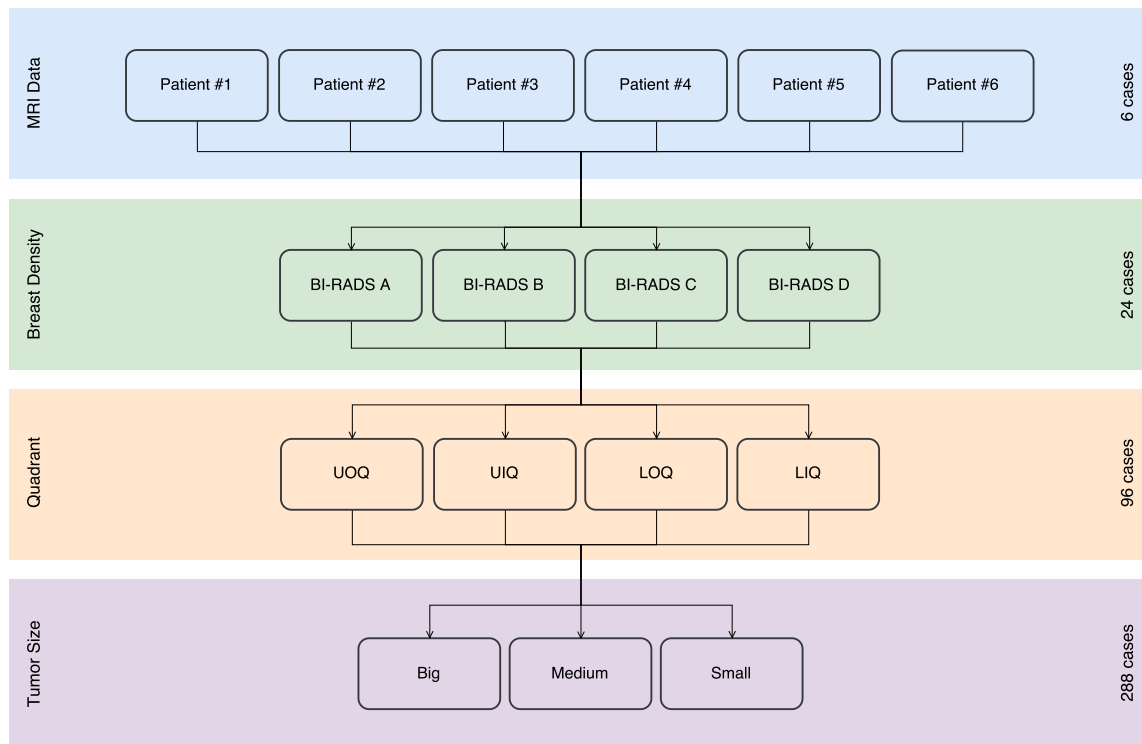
MRI Data

Patient #1 Patient #2 Patient #3 Patient #4 Patient #5 Patient #6

6 cases

Breast Density

BI-RADS A BI-RADS B BI-RADS C BI-RADS D

24 cases

Quadrant

UOQ UIQ LOQ LIQ

96 cases

Tumor Size

Big Medium Small

288 cases